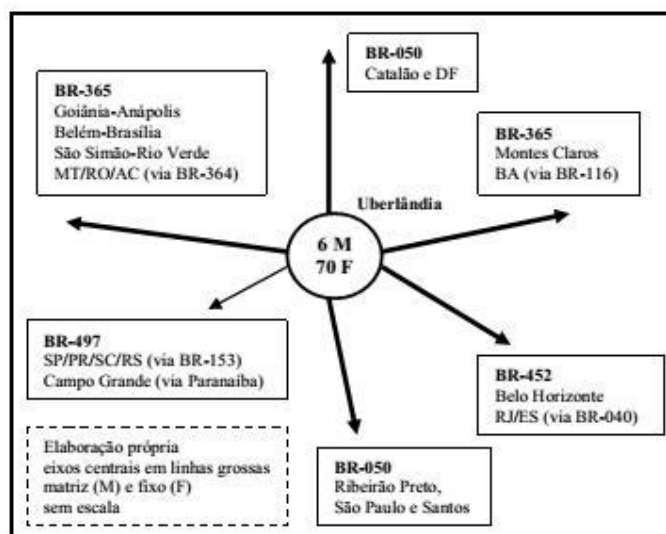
BR-365
Goiânia-Anápolis
Belém-Brasília
São Simão-Rio Verde
MT/RO/AC (via BR-364)

BR-050
Catalão e DF

BR-365
Montes Claros
BA (via BR-116)

Uberlândia

6 M
70 F

BR-497
SP/PR/SC/RS (via BR-153)
Campo Grande (via Paranaíba)

BR-452
Belo Horizonte
RJ/ES (via BR-040)

Elaboração própria
eixos centrais em linhas grossas
matriz (M) e fixo (F)
sem escala

BR-050
Ribeirão Preto,
São Paulo e Santos